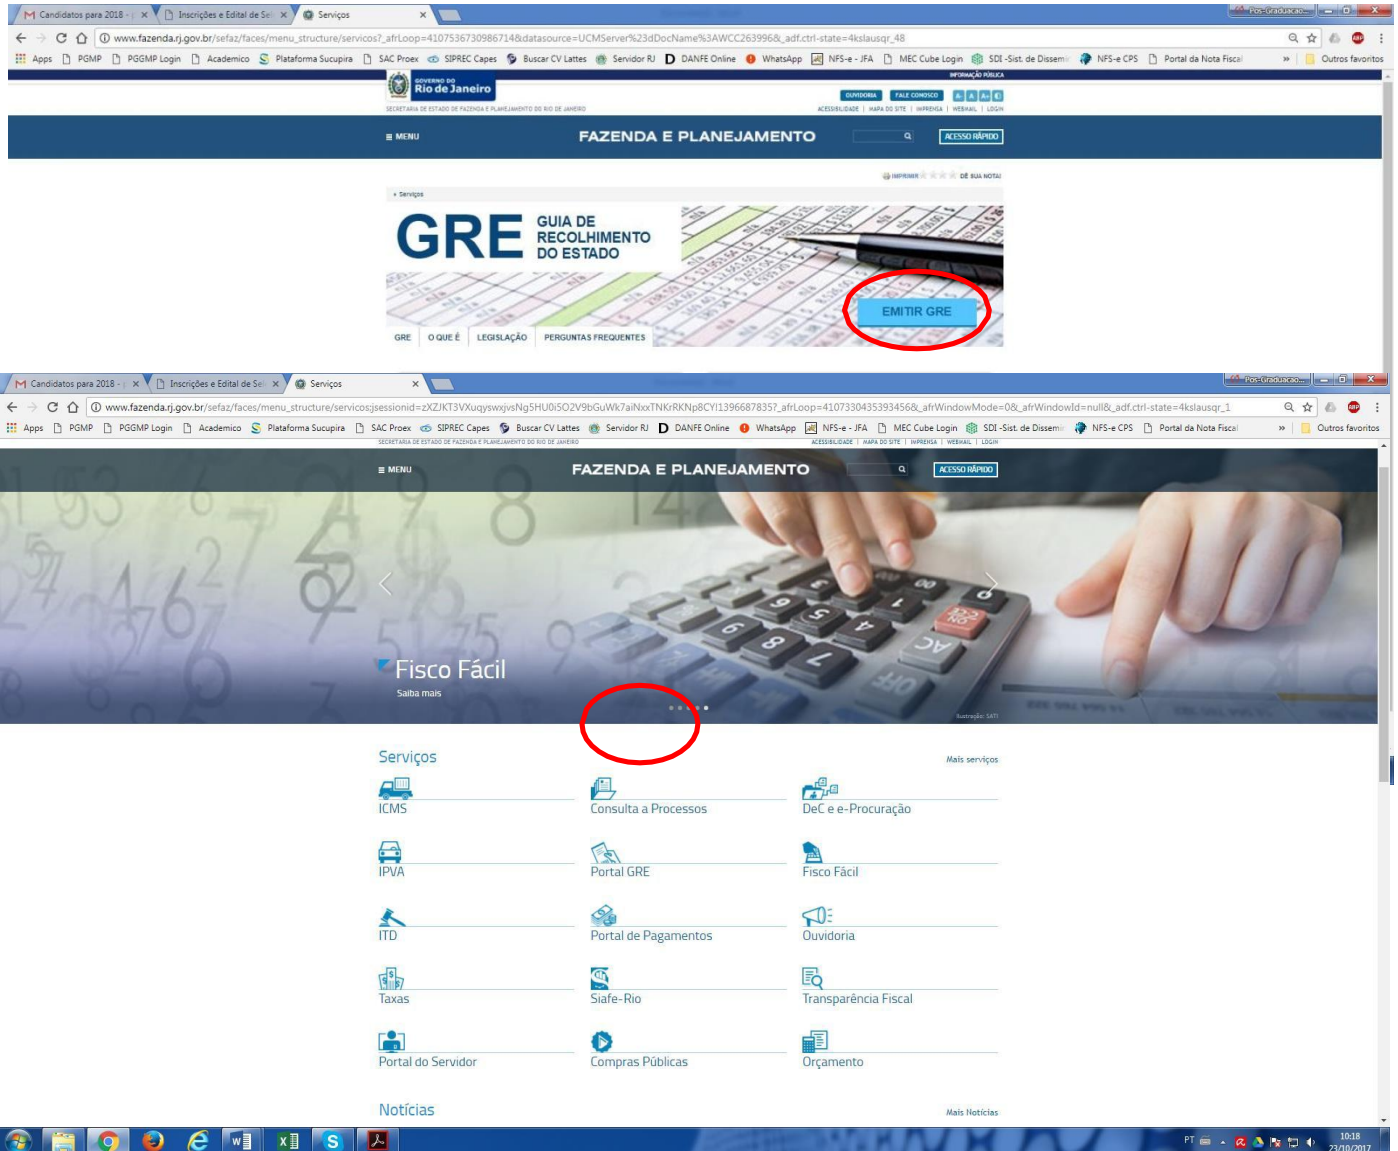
M Candidatos para 2018 - | × Inscrições e Edital de Sel × Serviços ×

www.fazenda.rj.gov.br/sefaz/faces/menu_structure/servicos?_afrLoop=4107536730986714&datasource=UCMServer%23dDocName%3AWCC263996&_adf.ctrl-state=4kslausqr_48

Apps PGMP PGGMP Login Academico Plataforma Sucupira SAC Proex SIPREC Capes Buscar CV Lattes Servidor RJ DANFE Online WhatsApp NFS-e - JFA MEC Cube Login SDI -Sist. de Dissem NFS-e CPS Portal da Nota Fiscal » Outros favoritos

INFORMAÇÃO PÚBLICA

GOVERNO DO Rio de Janeiro

SECRETARIA DE ESTADO DE FAZENDA E PLANEJAMENTO DO RIO DE JANEIRO

OUVIDORIA FALE CONOSCO

ACESSIBILIDADE | MAPA DO SITE | IMPRENSA | WEBMAIL | LOGIN

≡ MENU FAZENDA E PLANEJAMENTO ACESSO RÁPIDO

IMPRIMIR DÊ SUA NOTA!

» Serviços

GRE GUIA DE RECOLHIMENTO DO ESTADO

EMITIR GRE

GRE | O QUE É | LEGISLAÇÃO | PERGUNTAS FREQUENTES

M Candidatos para 2018 - | × Inscrições e Edital de Sel × Serviços ×

www.fazenda.rj.gov.br/sefaz/faces/menu_structure/servicos;jsessionid=zXZJKT3VXuqysxwjvsNg5HU0i5O2V9bGuWk7aiNxxTNKrRKNp8CY!1396687835?_afrLoop=4107330435393456&_afrWindowMode=0&_afrWindowId=null&_adf.ctrl-state=4kslausqr_1

Apps PGMP PGGMP Login Academico Plataforma Sucupira SAC Proex SIPREC Capes Buscar CV Lattes Servidor RJ DANFE Online WhatsApp NFS-e - JFA MEC Cube Login SDI -Sist. de Dissem NFS-e CPS Portal da Nota Fiscal » Outros favoritos

SECRETARIA DE ESTADO DE FAZENDA E PLANEJAMENTO DO RIO DE JANEIRO ACESSIBILIDADE | MAPA DO SITE | IMPRENSA | WEBMAIL | LOGIN

≡ MENU FAZENDA E PLANEJAMENTO ACESSO RÁPIDO

Fisco Fácil
Saiba mais

Ilustração: SATI

Serviços Mais serviços

ICMS
Consulta a Processos
DeC e e-Procuração
IPVA
Portal GRE
Fisco Fácil
ITD
Portal de Pagamentos
Ouvidoria
Taxas
Siafe-Rio
Transparência Fiscal
Portal do Servidor
Compras Públicas
Orçamento

Notícias Mais Notícias

PT 10:18 23/10/2017